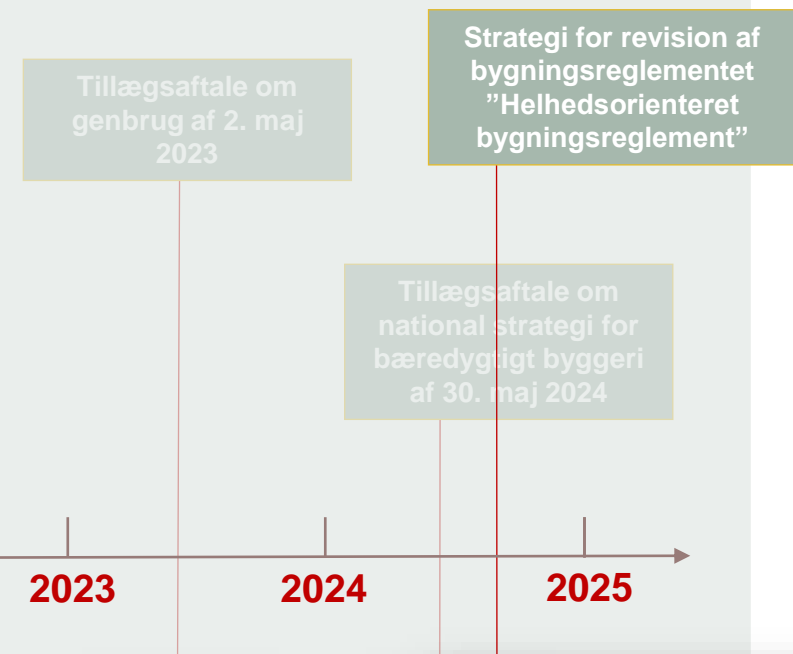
Tillægsaftale om genbrug af 2. maj 2023

Strategi for revision af bygningsreglementet ”Helhedsorienteret bygningsreglement”

Tillægsaftale om national strategi for bæredygtigt byggeri af 30. maj 2024

2023

2024

2025